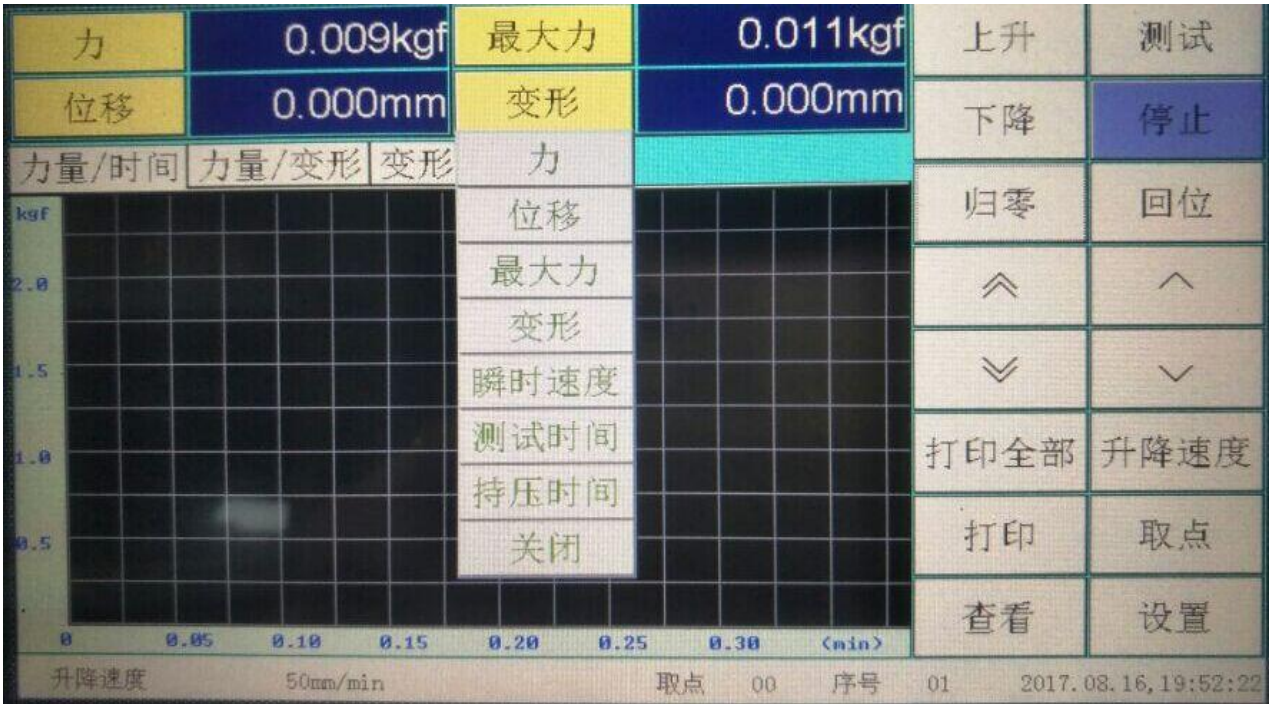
力 0.009kgf 最大力 0.011kgf 上升 测试

位移 0.000mm 变形 0.000mm 下降 停止

力量/时间 力量/变形 变形

力
位移
最大力
变形
瞬时速度
测试时间
持压时间
关闭

归零 回位

kgf
2.0
1.5
1.0
0.5

0 0.05 0.10 0.15 0.20 0.25 0.30 (min)

打印全部 升降速度

打印 取点

查看 设置

升降速度 50mm/min 取点 00 序号 01 2017.08.16,19:52:22